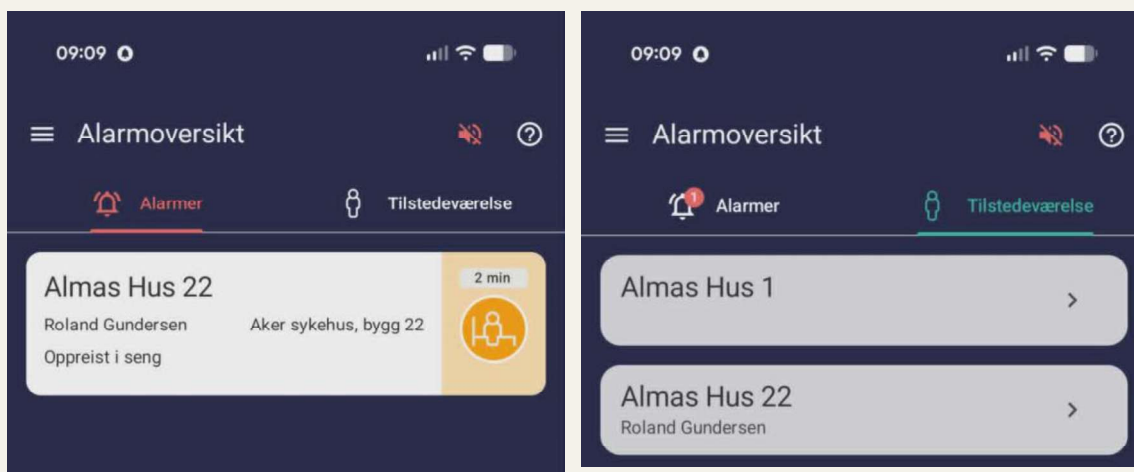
09:09

Alarmoversikt

Alarmer

Tilstedeværelse

Almas Hus 22

2 min

Roland Gundersen

Aker sykehus, bygg 22

Oppreist i seng

09:09

Alarmoversikt

1

Alarmer

Tilstedeværelse

Almas Hus 1

>

Almas Hus 22

>

Roland Gundersen